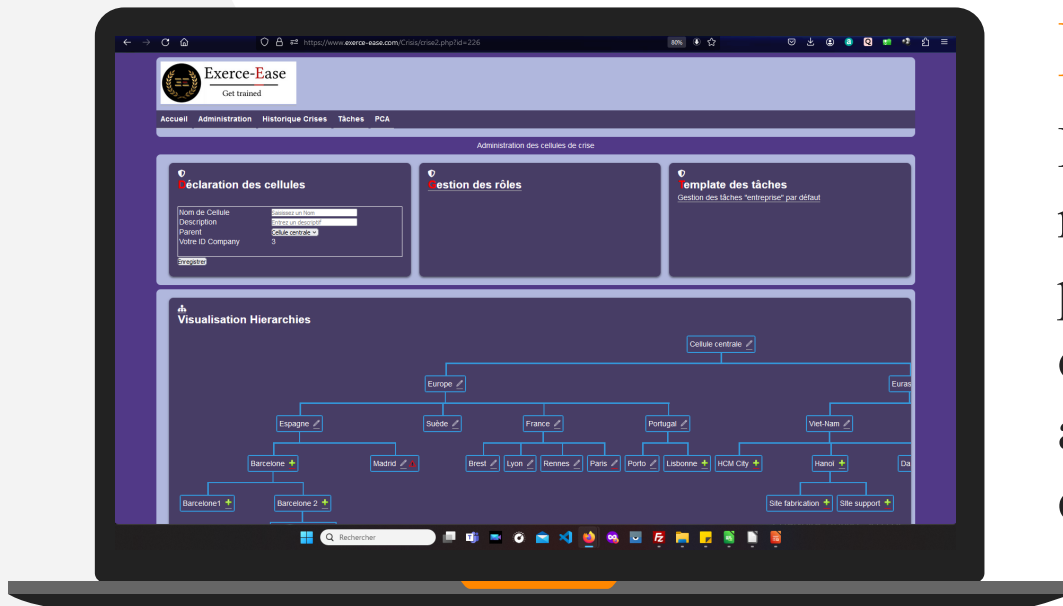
https://www.exerce-ease.com/Crisis/crise2.php?id=226

90%

Exerce-Ease
Get trained

Accueil Administration Historique Crises Tâches PCA

Administration des cellules de crise

Déclaration des cellules

Nom de Cellule Saisissez un Nom
Description Entrez un descriptif
Parent Cellule centrale
Votre ID Company 3

Enregistrer

Gestion des rôles

Template des tâches
Gestion des tâches "entreprise" par défaut

Visualisation Hierarchies

Cellule centrale

Europe

Euras

Espagne

Suède

France

Portugal

Viet-Nam

Barcelone

Madrid

Brest

Lyon

Rennes

Paris

Porto

Lisbonne

HCM City

Hanoi

Da

Barcelone1

Barcelone 2

Site fabrication

Site support

Rechercher